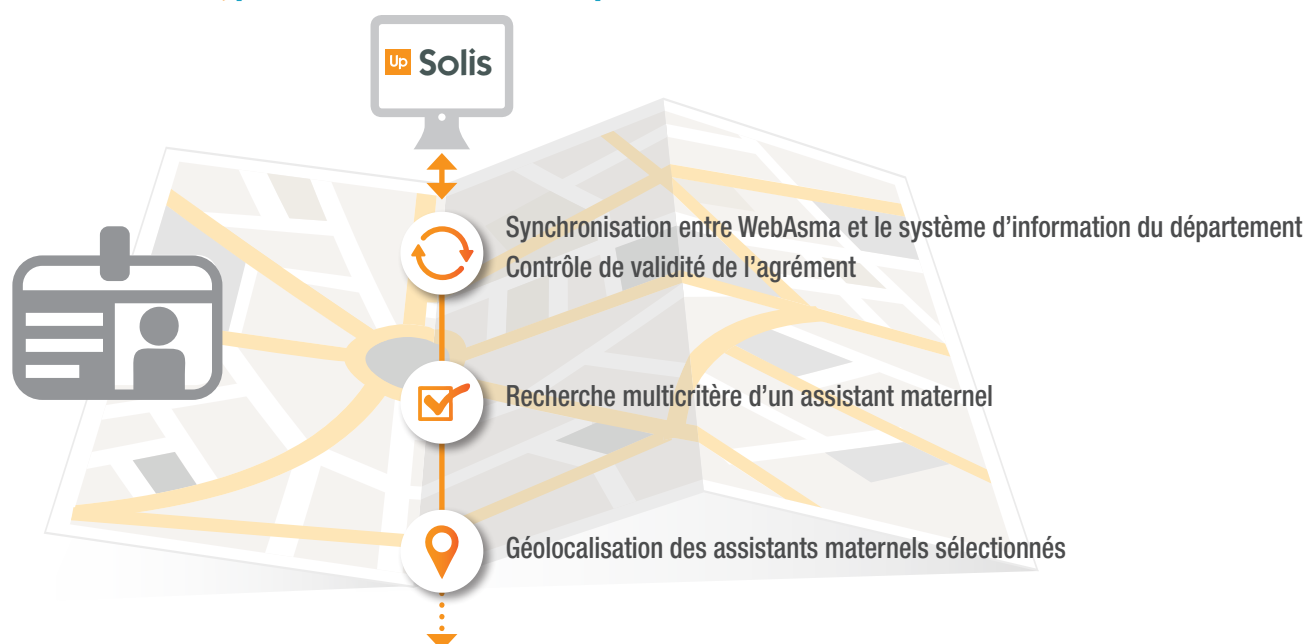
Up Solis

Synchronisation entre WebAsma et le système d'information du département
Contrôle de validité de l'agrément

Recherche multicritère d'un assistant maternel

Géolocalisation des assistants maternels sélectionnés